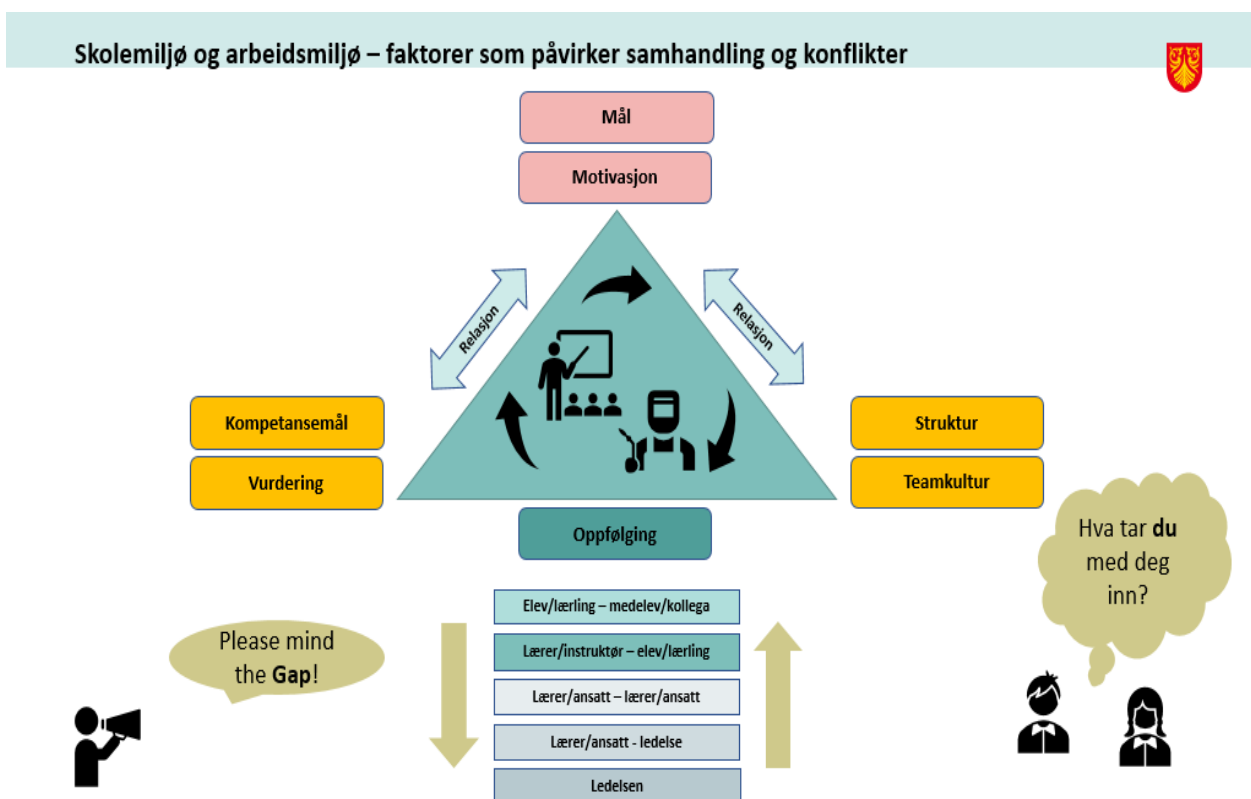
Skolemiljø og arbeidsmiljø – faktorer som påvirker samhandling og konflikter

Mål

Motivasjon

Relasjon

Relasjon

Kompetansemål

Vurdering

Struktur

Teamkultur

Oppfølging

Hva tar **du** med deg inn?

Please mind the **Gap**!

Elev/lærling – medelev/kollega

Lærer/instruktør – elev/lærling

Lærer/ansatt – lærer/ansatt

Lærer/ansatt - ledelse

Ledelsen